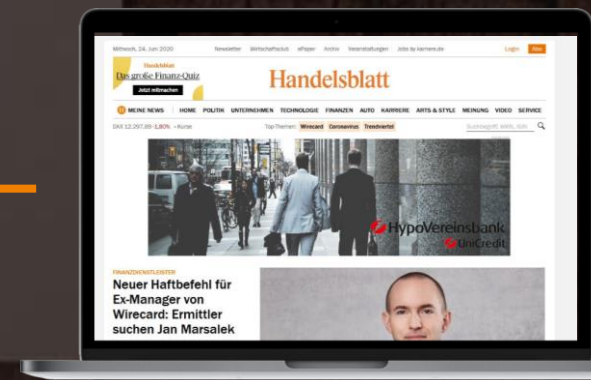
Mittwoch, 24. Juni 2020 Newsletter Wirtschaftsclub ePaper Archiv Veranstaltungen Jobs by karriere.de Login Abo

Handelsblatt
Das große Finanz-Quiz
Jetzt mitmachen

Handelsblatt

MEINE NEWS HOME POLITIK UNTERNEHMEN TECHNOLOGIE FINANZEN AUTO KARRIERE ARTS & STYLE MEINUNG VIDEO SERVICE

DAX 12.267,89 -1,80% • Kurse Top Themen: Wirecard Coronavirus Trendviertel Suchbegriff, WKN, ISIN

HypoVereinsbank
UniCredit

FINANZDIENSTLEISTER
Neuer Haftbefehl für Ex-Manager von Wirecard: Ermittler suchen Jan Marsalek